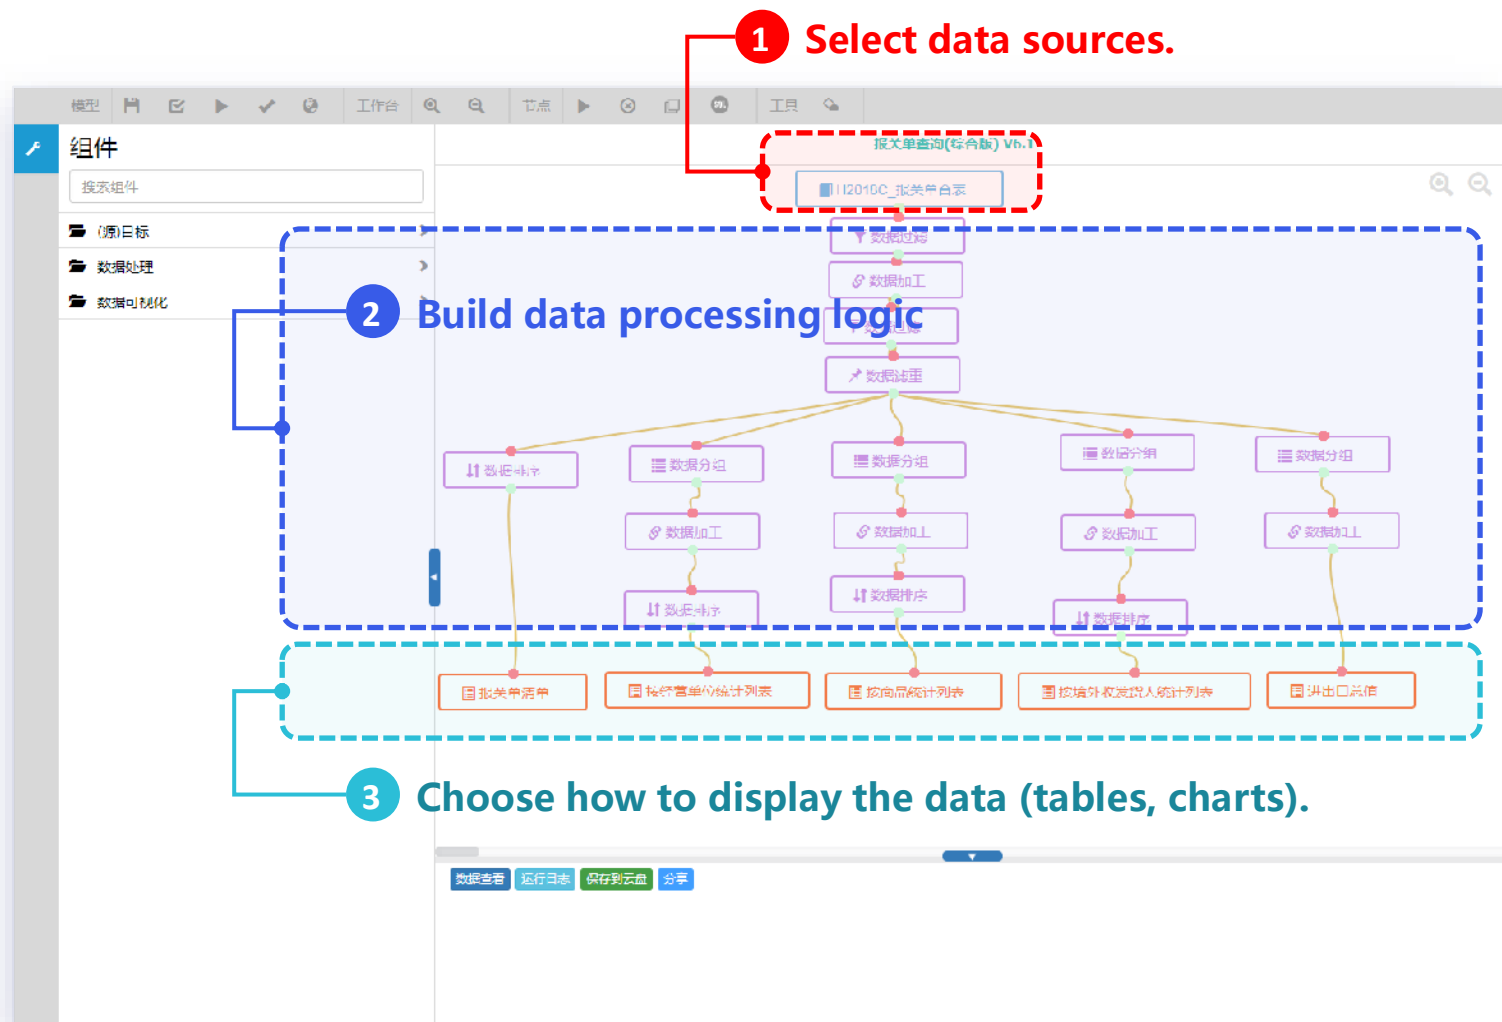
1 Select data sources.

模型 工作台 节点 工具

组件

搜索组件

(源)目标

数据处理

数据可视化

报关单查询(综合版) V6.1

I12010C_报关单合表

数据过滤

数据加工

2 Build data processing logic

数据过滤

数据排序

数据分组

数据分组

数据分组

数据分组

数据加工

数据加工

数据加工

数据加工

数据排序

数据排序

数据排序

报关单清单

按经营单位统计列表

按商品统计列表

按境外收发货人统计列表

进出口总值

3 Choose how to display the data (tables, charts).

数据查看 运行日志 保存到云盘 分享